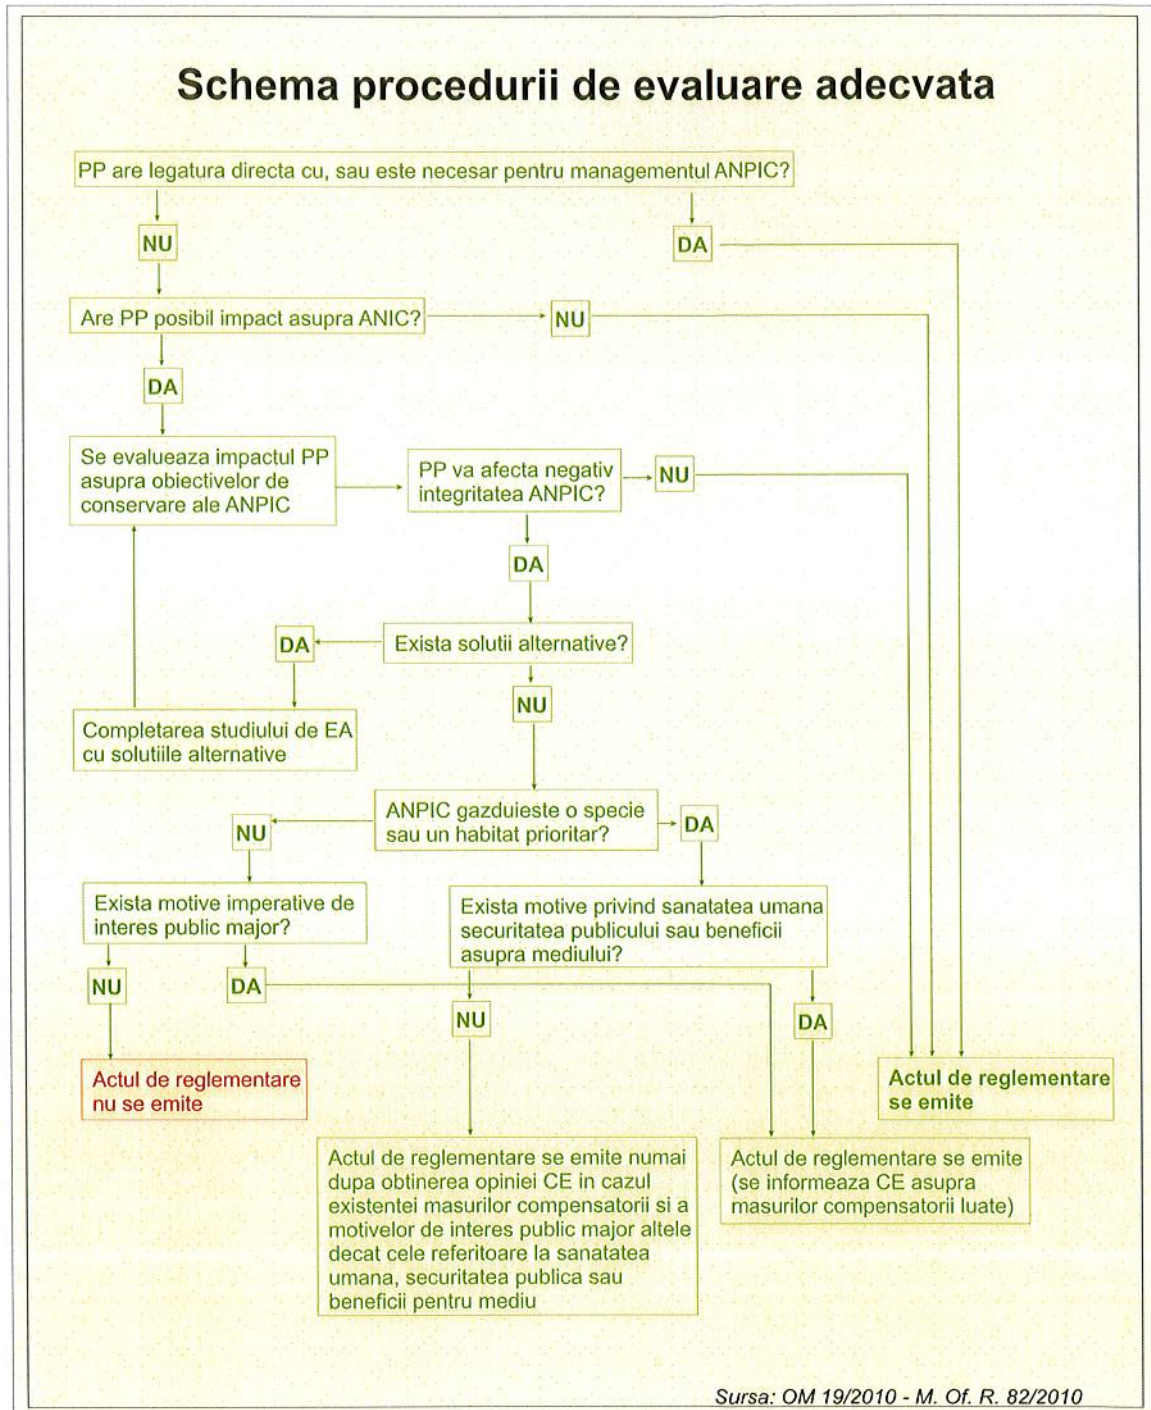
Schema procedurii de evaluare adecvata

PP are legatura directa cu, sau este necesar pentru managementul ANPIC?

NU

DA

Are PP posibil impact asupra ANIC?

NU

DA

Se evalueaza impactul PP asupra obiectivelor de conservare ale ANPIC

PP va afecta negativ integritatea ANPIC?

NU

DA

DA

Exista solutii alternative?

NU

Completarea studiului de EA cu solutiile alternative

NU

ANPIC gazduieste o specie sau un habitat prioritar?

DA

Exista motive imperative de interes public major?

Exista motive privind sanatatea umana securitatea publicului sau beneficii asupra mediului?

NU

DA

NU

DA

Actul de reglementare nu se emite

Actul de reglementare se emite

Actul de reglementare se emite numai dupa obtinerea opiniei CE in cazul existentei masurilor compensatorii si a motivelor de interes public major altele decat cele referitoare la sanatatea umana, securitatea publica sau beneficii pentru mediu

Actul de reglementare se emite (se informeaza CE asupra masurilor compensatorii luate)

Sursa: OM 19/2010 - M. Of. R. 82/2010